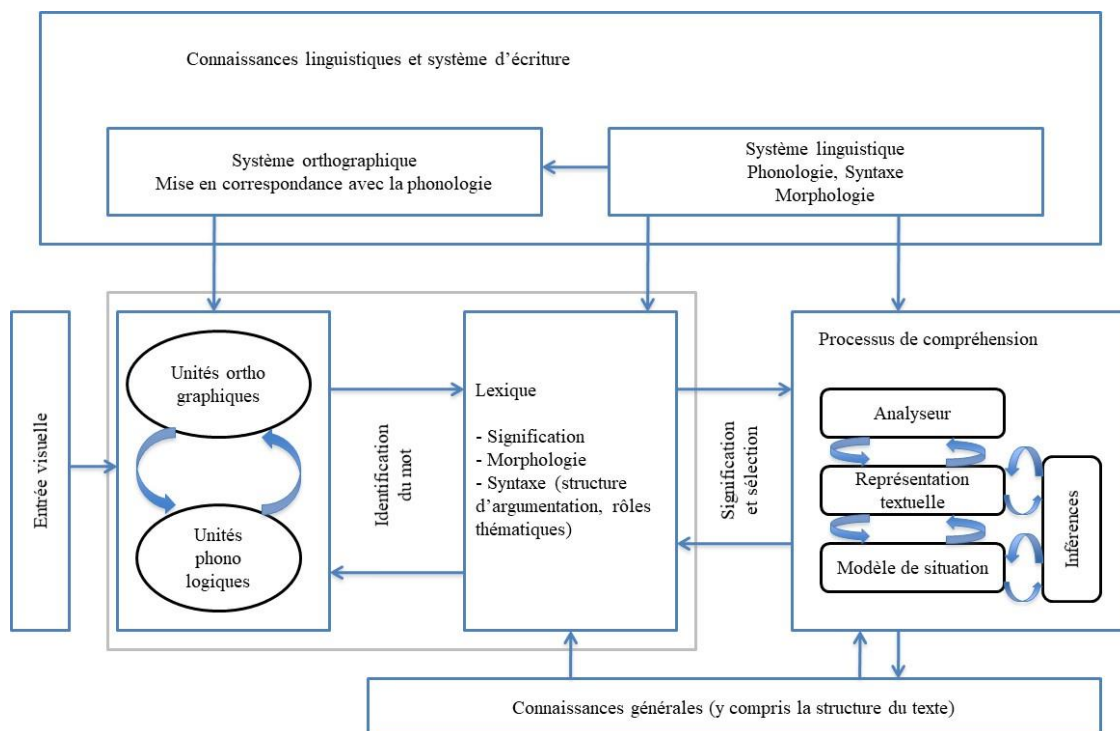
Connaissances linguistiques et système d'écriture

Système orthographique
Mise en correspondance avec la phonologie

Système linguistique
Phonologie, Syntaxe
Morphologie

Entrée visuelle

Unités ortho graphiques

Unités phono logiques

Identification du mot

Lexique

- Signification
- Morphologie
- Syntaxe (structure d'argumentation, rôles thématiques)

Signification et sélection

Processus de compréhension

Analyseur

Représentation textuelle

Modèle de situation

Inférences

Connaissances générales (y compris la structure du texte)